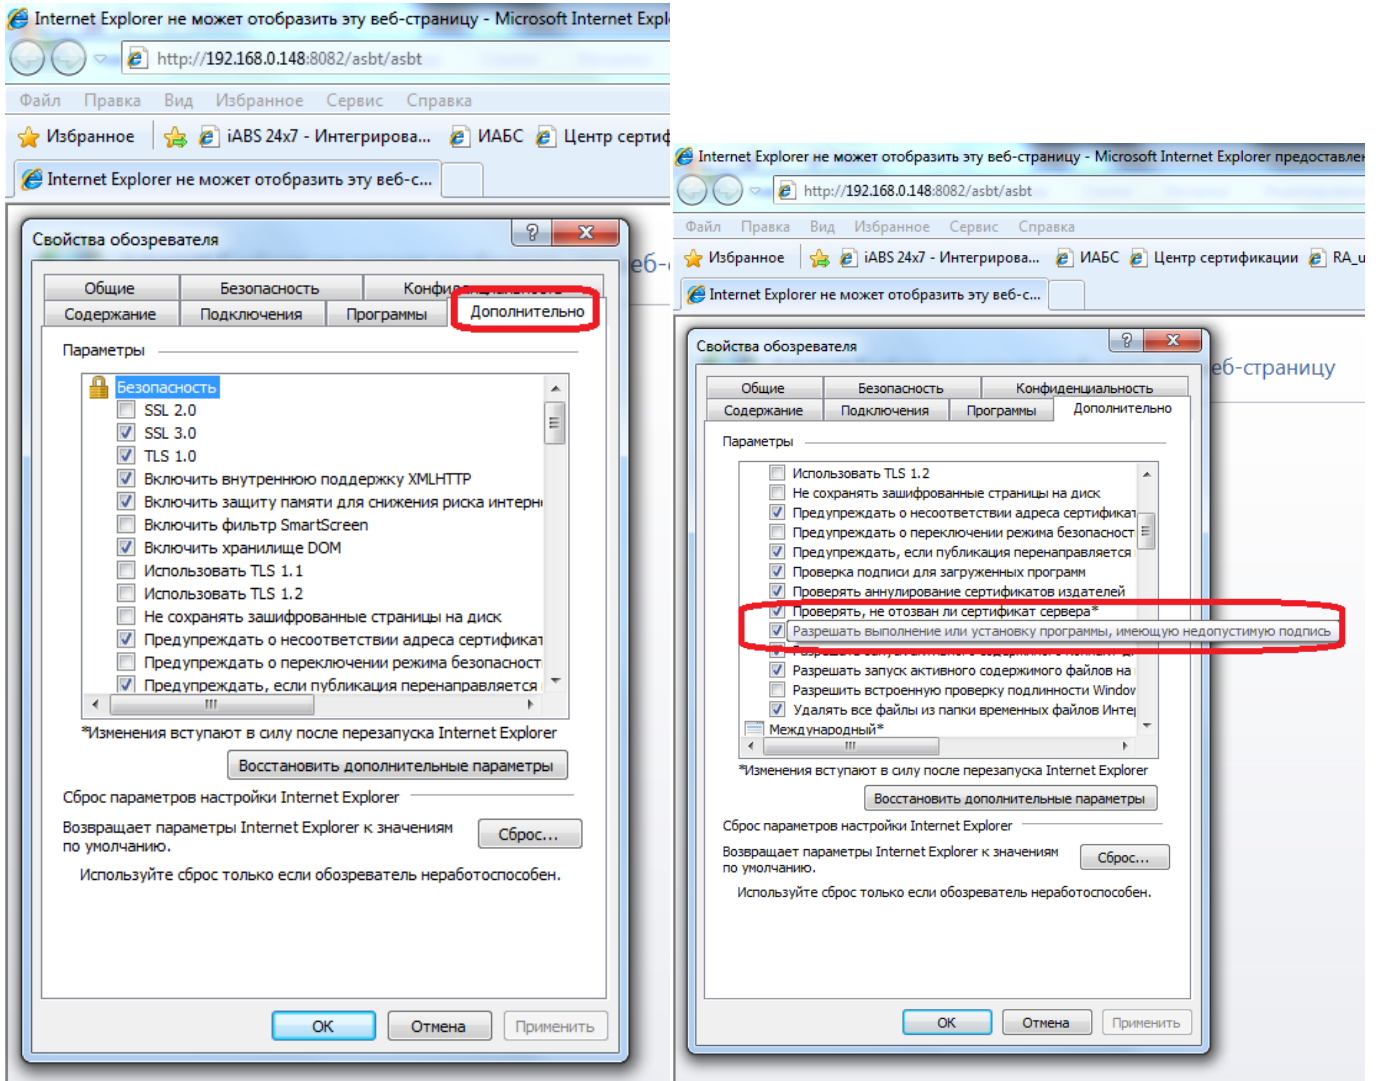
Internet Explorer не может отобразить эту веб-страницу - Microsoft Internet Expl
http://192.168.0.148:8082/asbt/asbt
Файл Правка Вид Избранное Сервис Справка
Избранное iABS 24x7 - Интегрирова... ИАБС Центр сертиф
Internet Explorer не может отобразить эту веб-с...

Свойства обозревателя
Общие Безопасность Конфиденциальность
Содержание Подключения Программы Дополнительно
Параметры
Безопасность
SSL 2.0
SSL 3.0
TLS 1.0
Включить внутреннюю поддержку XMLHTTP
Включить защиту памяти для снижения риска интерн
Включить фильтр SmartScreen
Включить хранилище DOM
Использовать TLS 1.1
Использовать TLS 1.2
Не сохранять зашифрованные страницы на диск
Предупреждать о несоответствии адреса сертификат
Предупреждать о переключении режима безопасност
Предупреждать, если публикация перенаправляется
*Изменения вступают в силу после перезапуска Internet Explorer
Восстановить дополнительные параметры
Сброс параметров настройки Internet Explorer
Возвращает параметры Internet Explorer к значениям по умолчанию.
Сброс...
Используйте сброс только если обозреватель неработоспособен.
OK Отмена Применить

Internet Explorer не может отобразить эту веб-страницу - Microsoft Internet Explorer предоставлен
http://192.168.0.148:8082/asbt/asbt
Файл Правка Вид Избранное Сервис Справка
Избранное iABS 24x7 - Интегрирова... ИАБС Центр сертификации RA_u
Internet Explorer не может отобразить эту веб-с...
еб-страницу

Свойства обозревателя
Общие Безопасность Конфиденциальность
Содержание Подключения Программы Дополнительно
Параметры
Использовать TLS 1.2
Не сохранять зашифрованные страницы на диск
Предупреждать о несоответствии адреса сертификат
Предупреждать о переключении режима безопасност
Предупреждать, если публикация перенаправляется
Проверка подписи для загруженных программ
Проверять аннулирование сертификатов издателей
Проверять, не отозван ли сертификат сервера*
Разрешать выполнение или установку программы, имеющую недопустимую подпись
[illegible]
Разрешать запуск активного содержимого файлов на
Разрешить встроенную проверку подлинности Window
Удалять все файлы из папки временных файлов Инте
Международный*
*Изменения вступают в силу после перезапуска Internet Explorer
Восстановить дополнительные параметры
Сброс параметров настройки Internet Explorer
Возвращает параметры Internet Explorer к значениям по умолчанию.
Сброс...
Используйте сброс только если обозреватель неработоспособен.
OK Отмена Применить